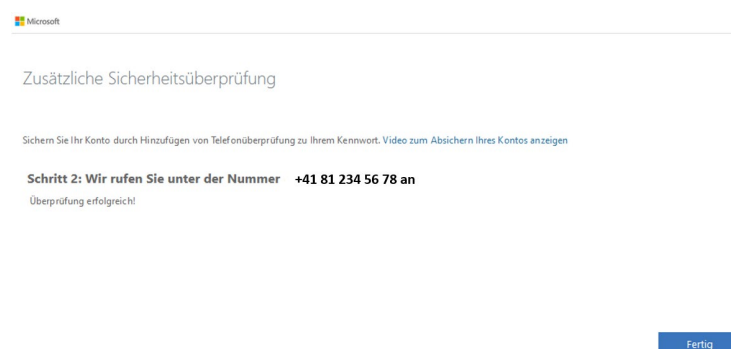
Microsoft

Zusätzliche Sicherheitsüberprüfung

Sichern Sie Ihr Konto durch Hinzufügen von Telefonüberprüfung zu Ihrem Kennwort. Video zum Absichern Ihres Kontos anzeigen

Schritt 2: Wir rufen Sie unter der Nummer +41 81 234 56 78 an

Überprüfung erfolgreich!

Fertig